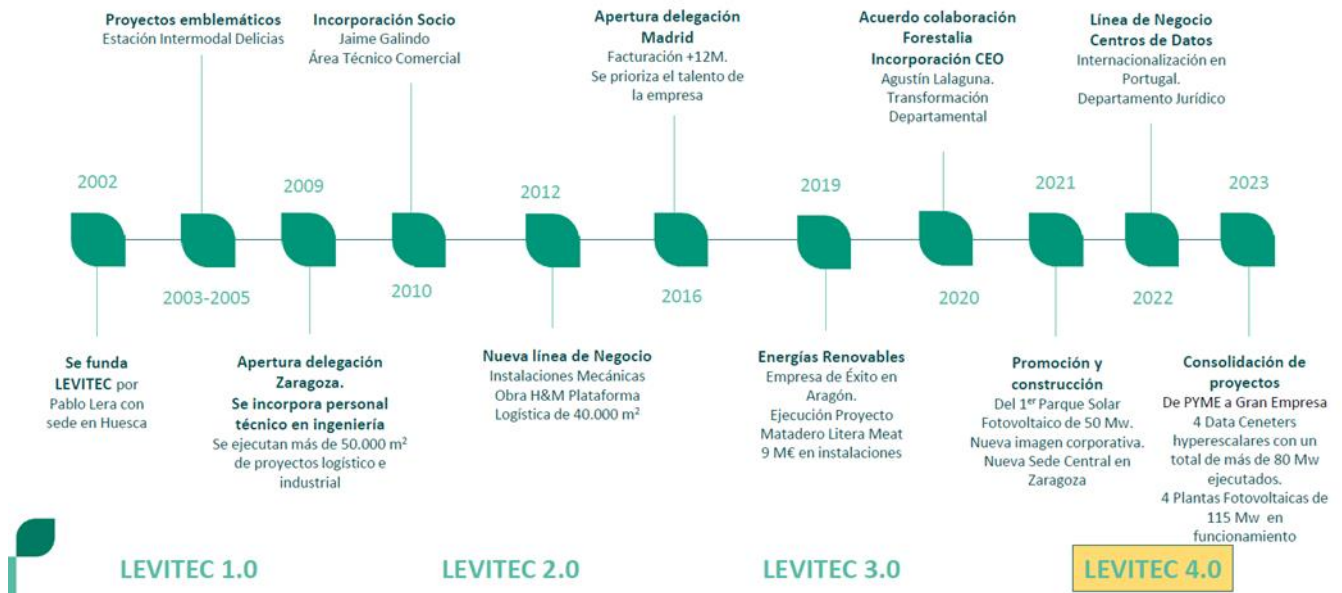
**Proyectos emblemáticos**
Estación Intermodal Delicias

**Incorporación Socio**
Jaime Galindo
Área Técnico Comercial

**Apertura delegación Madrid**
Facturación +12M.
Se prioriza el talento de la empresa

**Acuerdo colaboración Forestalia**
**Incorporación CEO**
Agustín Lalaguna.
Transformación Departamental

**Línea de Negocio Centros de Datos**
Internacionalización en Portugal.
Departamento Jurídico

2002

2003-2005

2009

2010

2012

2016

2019

2020

2021

2022

2023

**Se funda LEVITEC** por Pablo Lera con sede en Huesca

**Apertura delegación Zaragoza.**
**Se incorpora personal técnico en ingeniería**
Se ejecutan más de 50.000 m$^2$ de proyectos logístico e industrial

**Nueva línea de Negocio**
Instalaciones Mecánicas
Obra H&M Plataforma Logística de 40.000 m$^2$

**Energías Renovables**
Empresa de Éxito en Aragón.
Ejecución Proyecto Matadero Litera Meat
9 M€ en instalaciones

**Promoción y construcción**
Del 1$^{er}$ Parque Solar Fotovoltaico de 50 Mw.
Nueva imagen corporativa.
Nueva Sede Central en Zaragoza

**Consolidación de proyectos**
De PYME a Gran Empresa
4 Data Ceneters hyperescalares con un total de más de 80 Mw ejecutados.
4 Plantas Fotovoltaicas de 115 Mw en funcionamiento

LEVITEC 1.0

LEVITEC 2.0

LEVITEC 3.0

LEVITEC 4.0